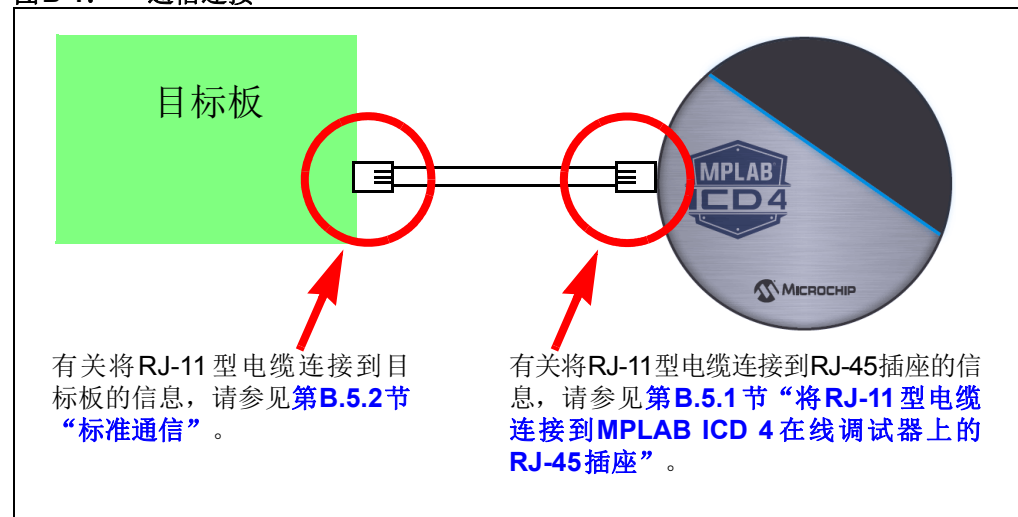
图 B-1：　通信连接

目标板

MPLAB
ICD 4

MICROCHIP

有关将RJ-11 型电缆连接到目标板的信息，请参见第B.5.2节“标准通信”。

有关将RJ-11型电缆连接到RJ-45插座的信息，请参见第B.5.1 节“将RJ-11 型电缆连接到MPLAB ICD 4 在线调试器上的 RJ-45插座”。